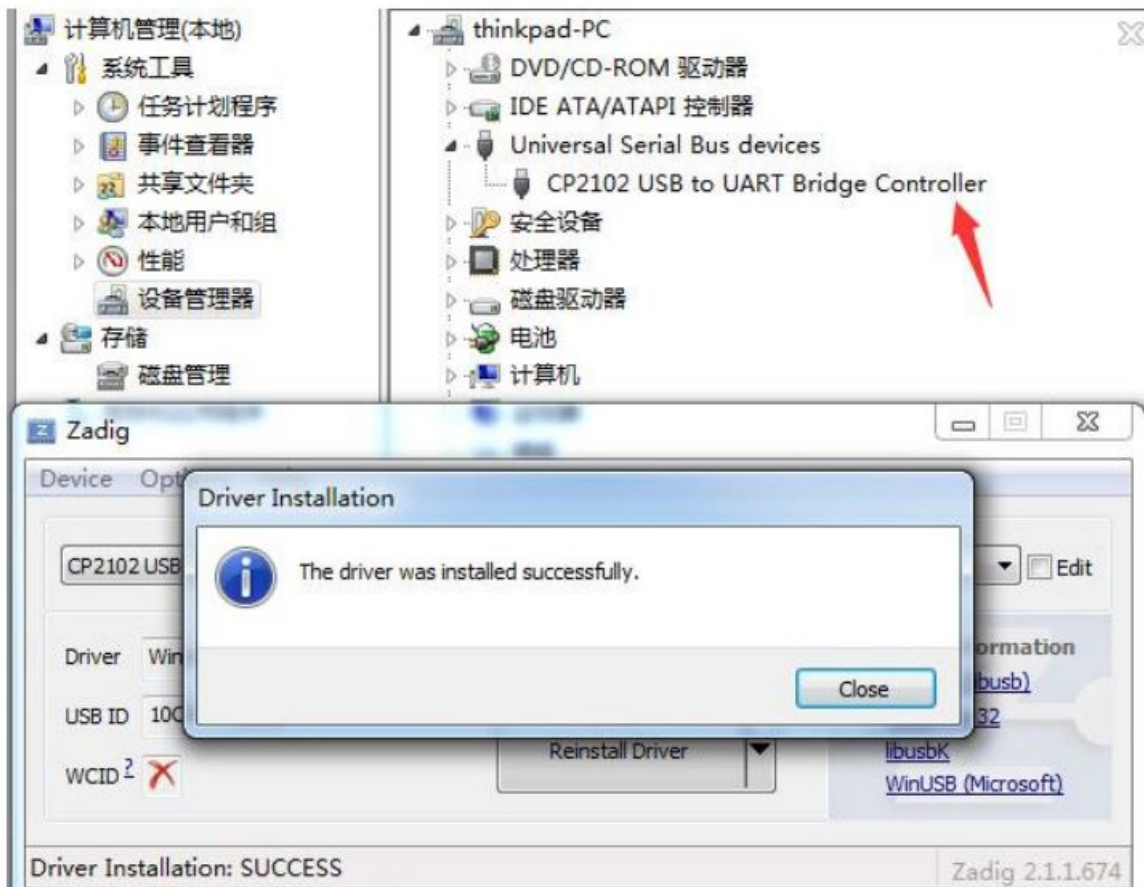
计算机管理(本地)
系统工具
任务计划程序
事件查看器
共享文件夹
本地用户和组
性能
设备管理器
存储
磁盘管理

thinkpad-PC
DVD/CD-ROM 驱动器
IDE ATA/ATAPI 控制器
Universal Serial Bus devices
CP2102 USB to UART Bridge Controller
安全设备
处理器
磁盘驱动器
电池
计算机

Zadig
Device Opt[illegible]
CP2102 USB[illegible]
Edit
Driver Win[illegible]
USB ID 10C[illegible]
WCID ?
Reinstall Driver
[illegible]ormation
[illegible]busb)
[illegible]32
libusbK
WinUSB (Microsoft)
Driver Installation: SUCCESS
Zadig 2.1.1.674

Driver Installation
The driver was installed successfully.
Close